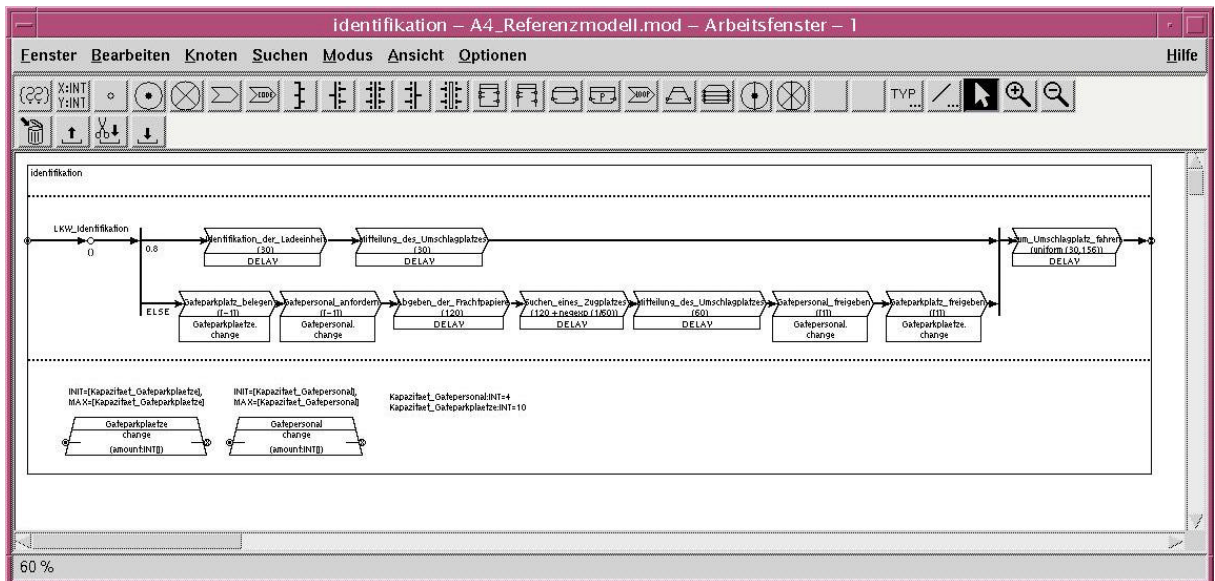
identifikation – A4_Referenzmodell.mod – Arbeitsfenster – 1

Fenster Bearbeiten Knoten Suchen Modus Ansicht Optionen Hilfe

X:INT Y:INT TYP

identifikation

LKW_Identifikation
()
0.8
ELSE

Identifikation_der_Ladeeinheit
(30)
DELAY

Mitteilung_des_Umschlagplatzes
(30)
DELAY

zum_Umschlagplatz_fahren
(uniform (30,156))
DELAY

Gateparkplatz_belegen
([-1])
Gateparkplaetze.
change

Gatepersonal_anfordern
([-1])
Gatepersonal.
change

Abgeben_der_Frachtpapiere
(120)
DELAY

Suchen_eines_Zugplatzes
(120 + negexp (1/60))
DELAY

Mitteilung_des_Umschlagplatzes
(60)
DELAY

Gatepersonal_freigeben
([1])
Gatepersonal.
change

Gateparkplatz_freigeben
([1])
Gateparkplaetze.
change

INIT=[Kapazitaet_Gateparkplaetze],
MAX=[Kapazitaet_Gateparkplaetze]

INIT=[Kapazitaet_Gatepersonal],
MAX=[Kapazitaet_Gatepersonal]

Kapazitaet_Gatepersonal:INT=4
Kapazitaet_Gateparkplaetze:INT=10

Gateparkplaetze
change
(amount:INT[])

Gatepersonal
change
(amount:INT[])

60 %